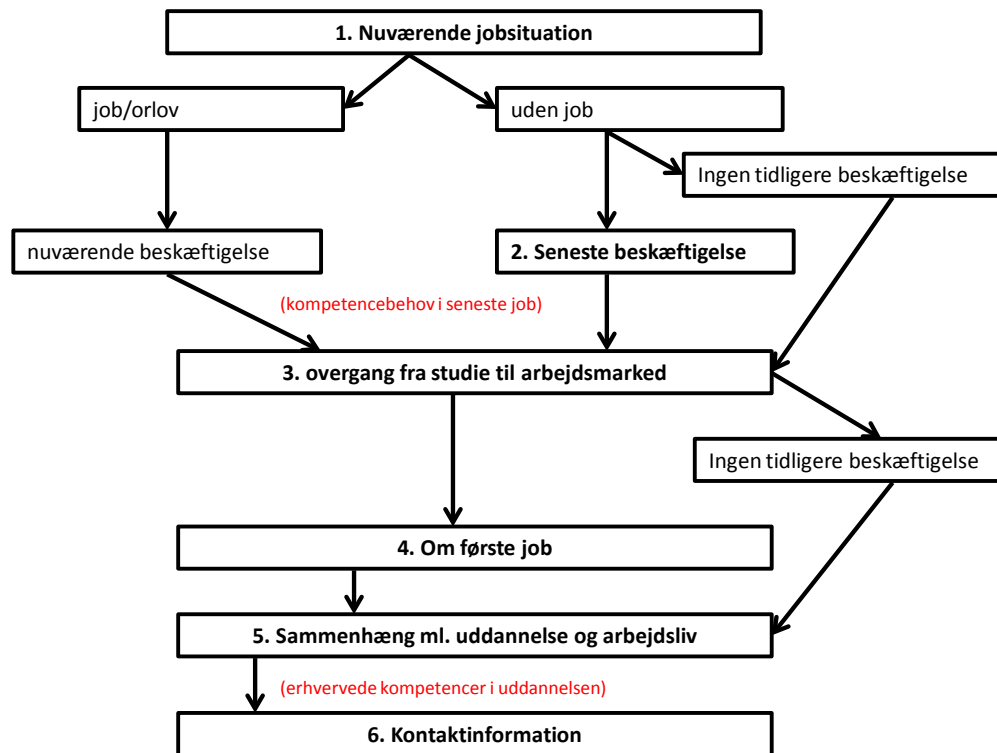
1. Nuværende jobsituation

job/orlov

uden job

Ingen tidligere beskæftigelse

nuværende beskæftigelse

2. Seneste beskæftigelse

(kompetencebehov i seneste job)

3. overgang fra studie til arbejdsmarked

Ingen tidligere beskæftigelse

4. Om første job

5. Sammenhæng ml. uddannelse og arbejdsliv

(erhvervede kompetencer i uddannelsen)

6. Kontaktinformation